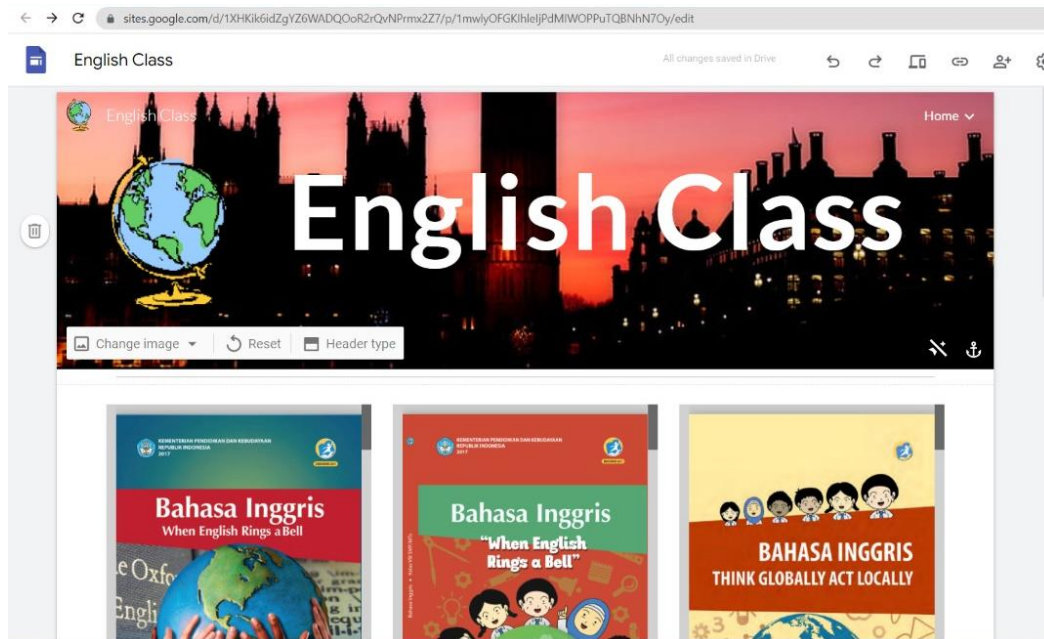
sites.google.com/d/1XHKik6idZgYZ6WADQOoR2rQvNPrmx2Z7/p/1mwlyOFGKlhleIjPdMIWOPPuTQBNhN7Oy/edit

English Class

All changes saved in Drive

English Class

Home

English Class

Change image

Reset

Header type

KEMENTERIAN PENDIDIKAN DAN KEBUDAYAAN REPUBLIK INDONESIA 2017

Bahasa Inggris
When English Rings a Bell

e Oxfo
Engli

KEMENTERIAN PENDIDIKAN DAN KEBUDAYAAN REPUBLIK INDONESIA 2017

Bahasa Inggris
"When English Rings a Bell"

BAHASA INGGRIS
THINK GLOBALLY ACT LOCALLY